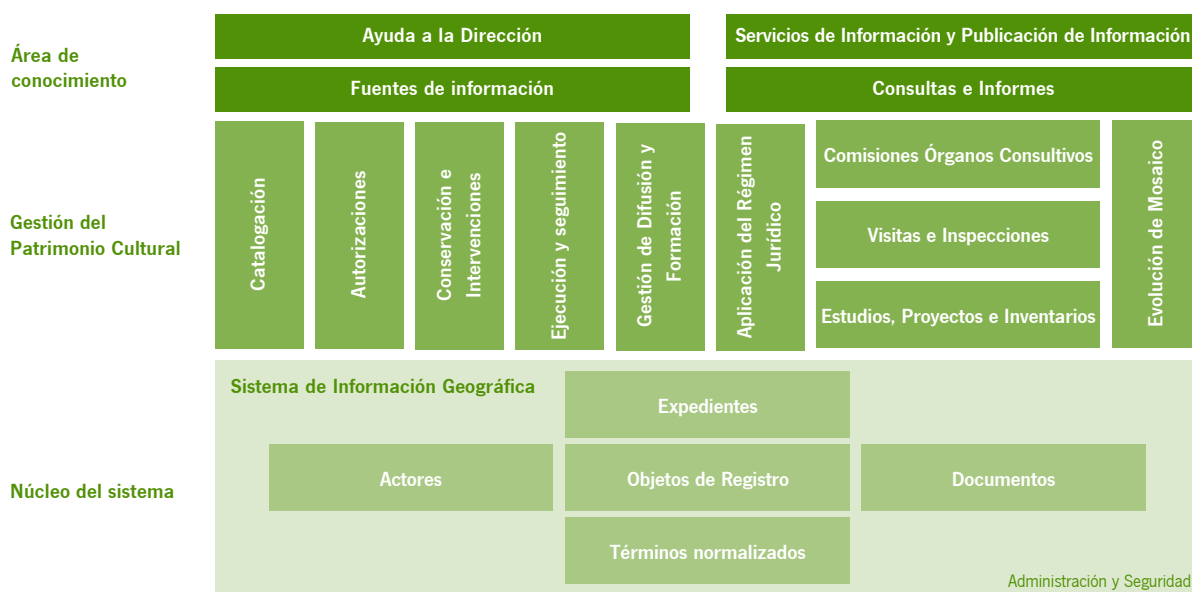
Área de conocimiento

Ayuda a la Dirección

Servicios de Información y Publicación de Información

Fuentes de información

Consultas e Informes

Gestión del Patrimonio Cultural

Catalogación

Autorizaciones

Conservación e Intervenciones

Ejecución y seguimiento

Gestión de Difusión y Formación

Aplicación del Régimen Jurídico

Comisiones Órganos Consultivos

Visitas e Inspecciones

Estudios, Proyectos e Inventarios

Evolución de Mosaico

Núcleo del sistema

Sistema de Información Geográfica

Expedientes

Actores

Objetos de Registro

Documentos

Términos normalizados

Administración y Seguridad